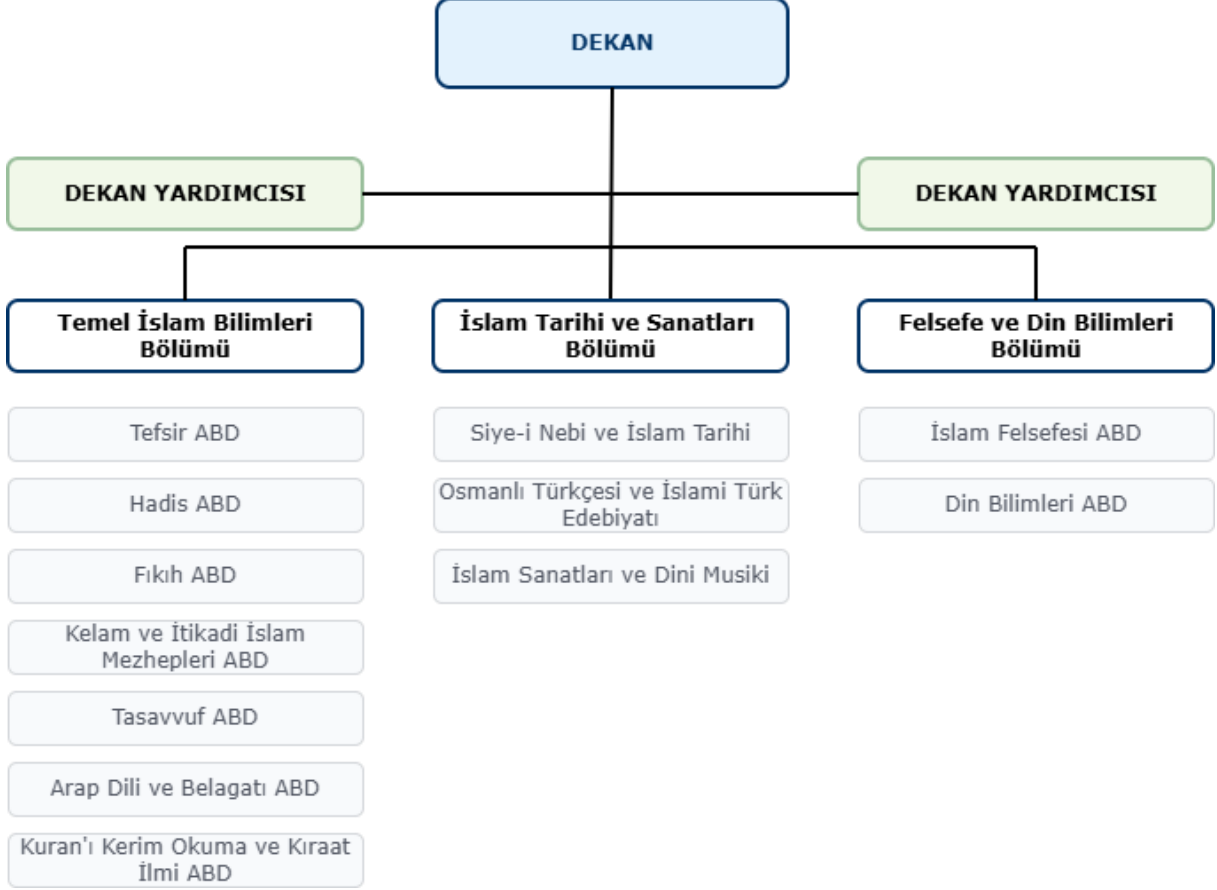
DEKAN

DEKAN YARDIMCISI

DEKAN YARDIMCISI

Temel İslam Bilimleri Bölümü

Tefsir ABD

Hadis ABD

Fıkıh ABD

Kelam ve İtikadi İslam Mezhepleri ABD

Tasavvuf ABD

Arap Dili ve Belagatı ABD

Kuran'ı Kerim Okuma ve Kıraat İlmi ABD

İslam Tarihi ve Sanatları Bölümü

Siye-i Nebi ve İslam Tarihi

Osmanlı Türkçesi ve İslami Türk Edebiyatı

İslam Sanatları ve Dini Musiki

Felsefe ve Din Bilimleri Bölümü

İslam Felsefesi ABD

Din Bilimleri ABD